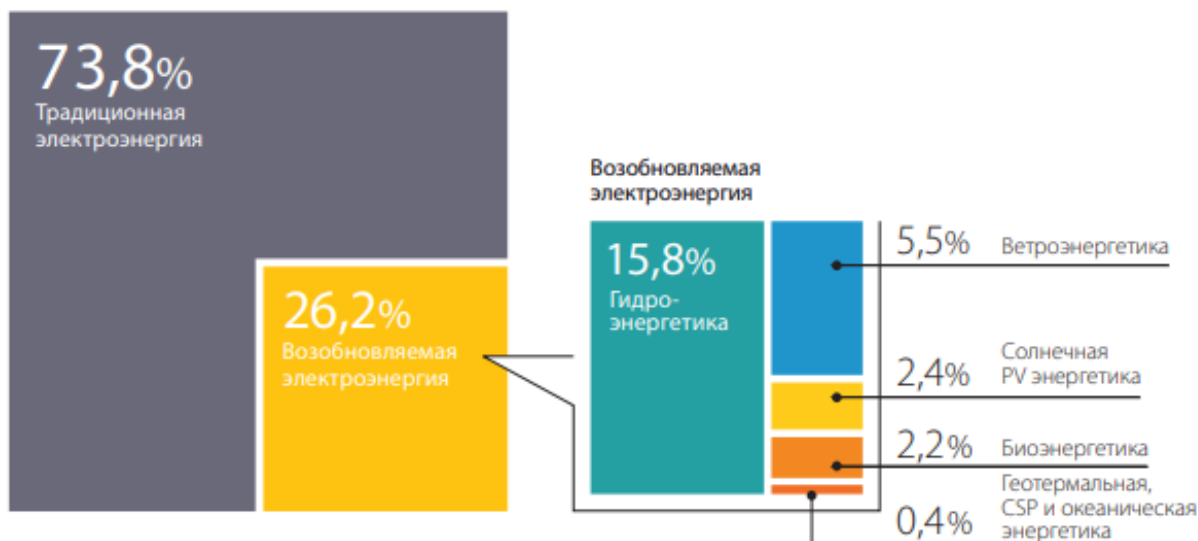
73,8%
Традиционная электроэнергия

26,2%
Возобновляемая электроэнергия

Возобновляемая электроэнергия

15,8%
Гидроэнергетика

5,5% Ветроэнергетика

2,4% Солнечная PV энергетика

2,2% Биоэнергетика

0,4% Геотермальная, CSP и океаническая энергетика